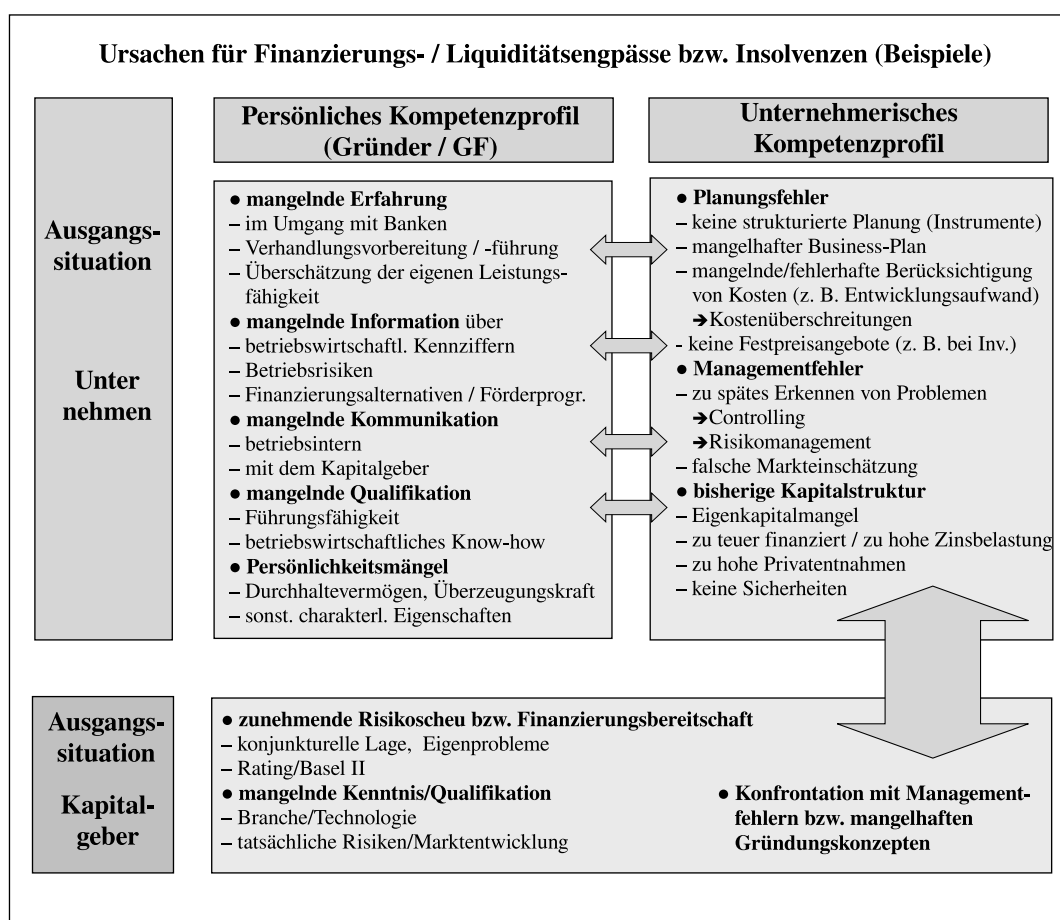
Ursachen für Finanzierungs- / Liquiditätsengpässe bzw. Insolvenzen (Beispiele)

Ausgangssituation

Unter nehmen

Persönliches Kompetenzprofil (Gründer / GF)

● mangelnde Erfahrung
– im Umgang mit Banken
– Verhandlungsvorbereitung / -führung
– Überschätzung der eigenen Leistungsfähigkeit
● mangelnde Information über
– betriebswirtschaftl. Kennziffern
– Betriebsrisiken
– Finanzierungsalternativen / Förderprogr.
● mangelnde Kommunikation
– betriebsintern
– mit dem Kapitalgeber
● mangelnde Qualifikation
– Führungsfähigkeit
– betriebswirtschaftliches Know-how
● Persönlichkeitsmängel
– Durchhaltevermögen, Überzeugungskraft
– sonst. charakterl. Eigenschaften

Unternehmerisches Kompetenzprofil

● Planungsfehler
– keine strukturierte Planung (Instrumente)
– mangelhafter Business-Plan
– mangelnde/fehlerhafte Berücksichtigung von Kosten (z. B. Entwicklungsaufwand)
➔Kostenüberschreitungen
- keine Festpreisangebote (z. B. bei Inv.)
● Managementfehler
– zu spätes Erkennen von Problemen
➔Controlling
➔Risikomanagement
– falsche Markteinschätzung
● bisherige Kapitalstruktur
– Eigenkapitalmangel
– zu teuer finanziert / zu hohe Zinsbelastung
– zu hohe Privatentnahmen
– keine Sicherheiten

Ausgangssituation

Kapitalgeber

● zunehmende Risikoscheu bzw. Finanzierungsbereitschaft
– konjunkturelle Lage, Eigenprobleme
– Rating/Basel II
● mangelnde Kenntnis/Qualifikation
– Branche/Technologie
– tatsächliche Risiken/Marktentwicklung

● Konfrontation mit Managementfehlern bzw. mangelhaften Gründungskonzepten